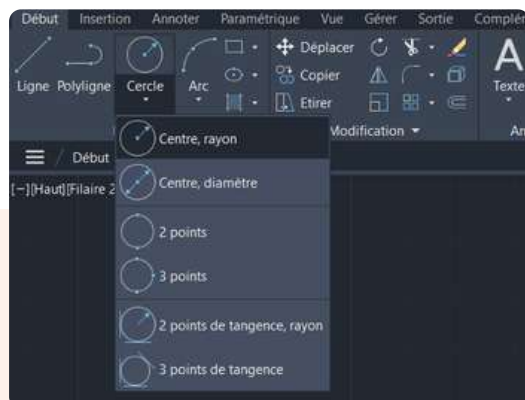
Début Insertion Annoter Paramétrique Vue Gérer Sortie Complém

Ligne Polyligne Cercle Arc

Déplacer
Copier
Etirer

Modification

Texte

An

Début

[−][Haut][Filaire 2

Centre, rayon
Centre, diamètre
2 points
3 points
2 points de tangence, rayon
3 points de tangence